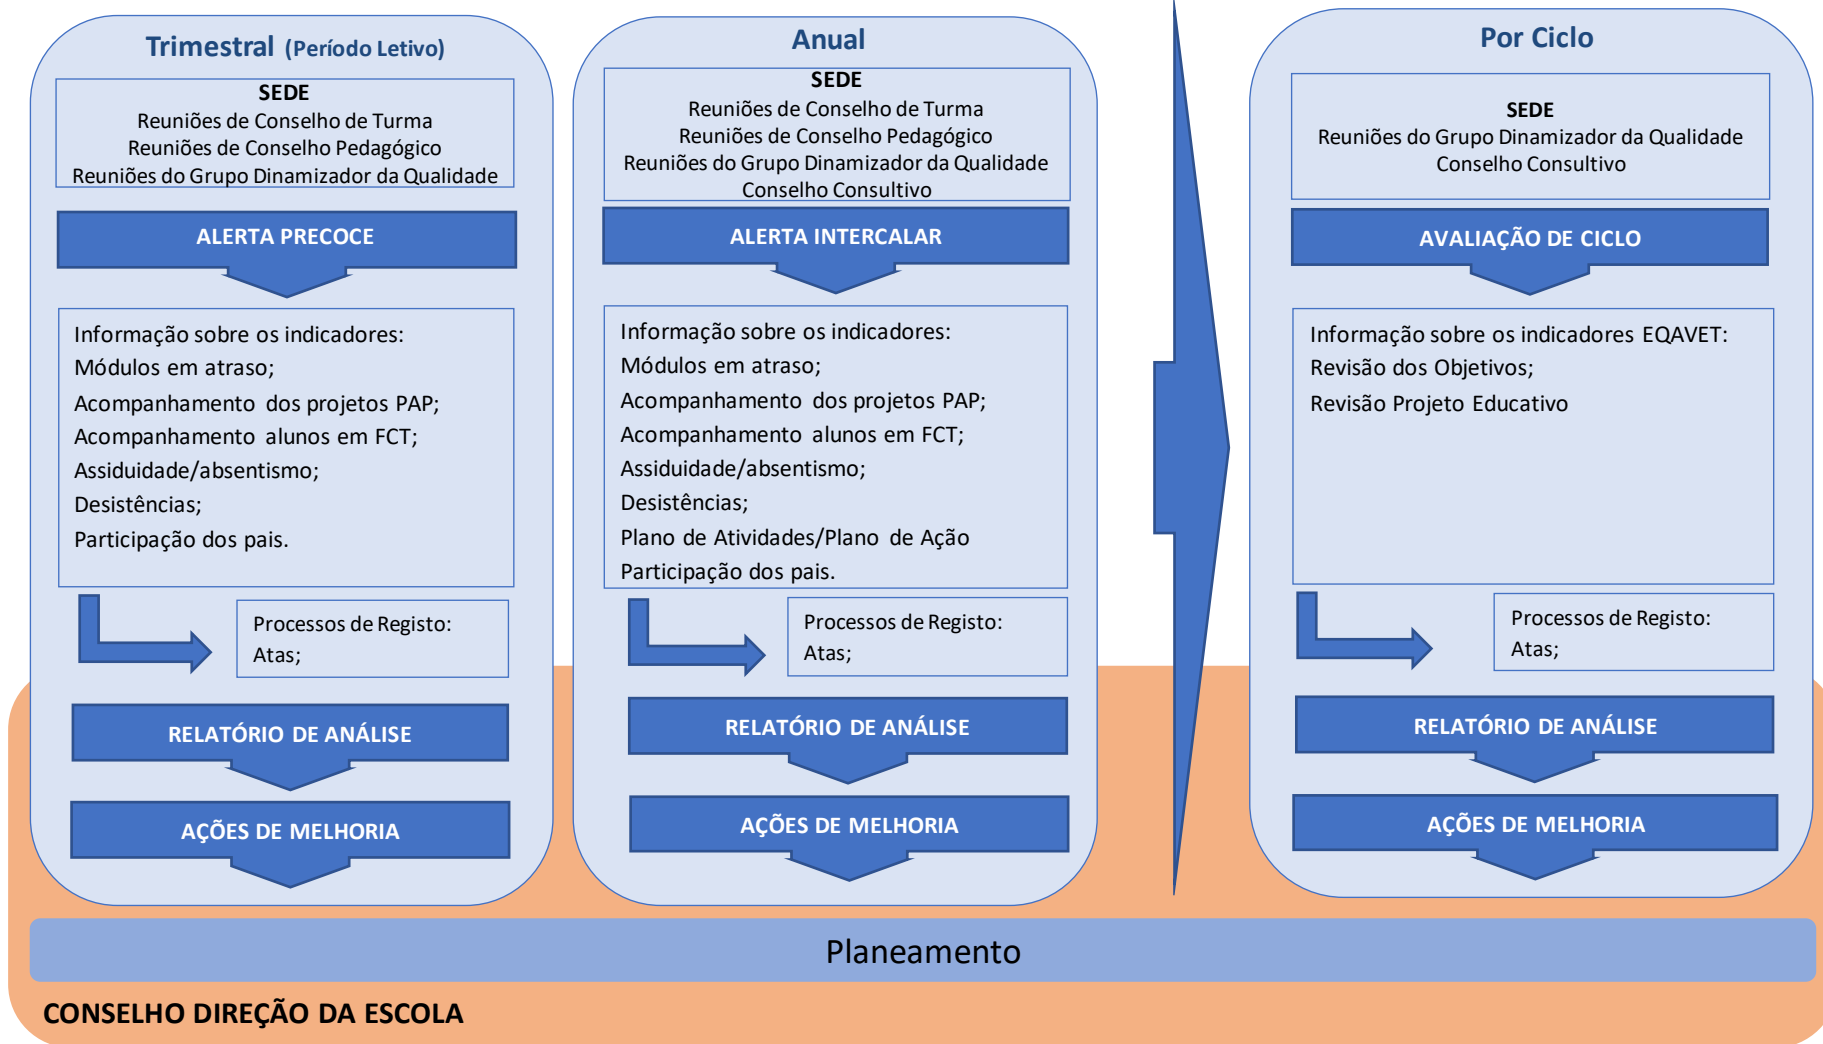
Trimestral (Período Letivo)

SEDE
Reuniões de Conselho de Turma
Reuniões de Conselho Pedagógico
Reuniões do Grupo Dinamizador da Qualidade

ALERTA PRECOCE

Informação sobre os indicadores:
Módulos em atraso;
Acompanhamento dos projetos PAP;
Acompanhamento alunos em FCT;
Assiduidade/absentismo;
Desistências;
Participação dos pais.

Processos de Registo:
Atas;

RELATÓRIO DE ANÁLISE

AÇÕES DE MELHORIA

Anual

SEDE
Reuniões de Conselho de Turma
Reuniões de Conselho Pedagógico
Reuniões do Grupo Dinamizador da Qualidade
Conselho Consultivo

ALERTA INTERCALAR

Informação sobre os indicadores:
Módulos em atraso;
Acompanhamento dos projetos PAP;
Acompanhamento alunos em FCT;
Assiduidade/absentismo;
Desistências;
Plano de Atividades/Plano de Ação
Participação dos pais.

Processos de Registo:
Atas;

RELATÓRIO DE ANÁLISE

AÇÕES DE MELHORIA

Por Ciclo

SEDE
Reuniões do Grupo Dinamizador da Qualidade
Conselho Consultivo

AVALIAÇÃO DE CICLO

Informação sobre os indicadores EQAVET:
Revisão dos Objetivos;
Revisão Projeto Educativo

Processos de Registo:
Atas;

RELATÓRIO DE ANÁLISE

AÇÕES DE MELHORIA

Planeamento

CONSELHO DIREÇÃO DA ESCOLA